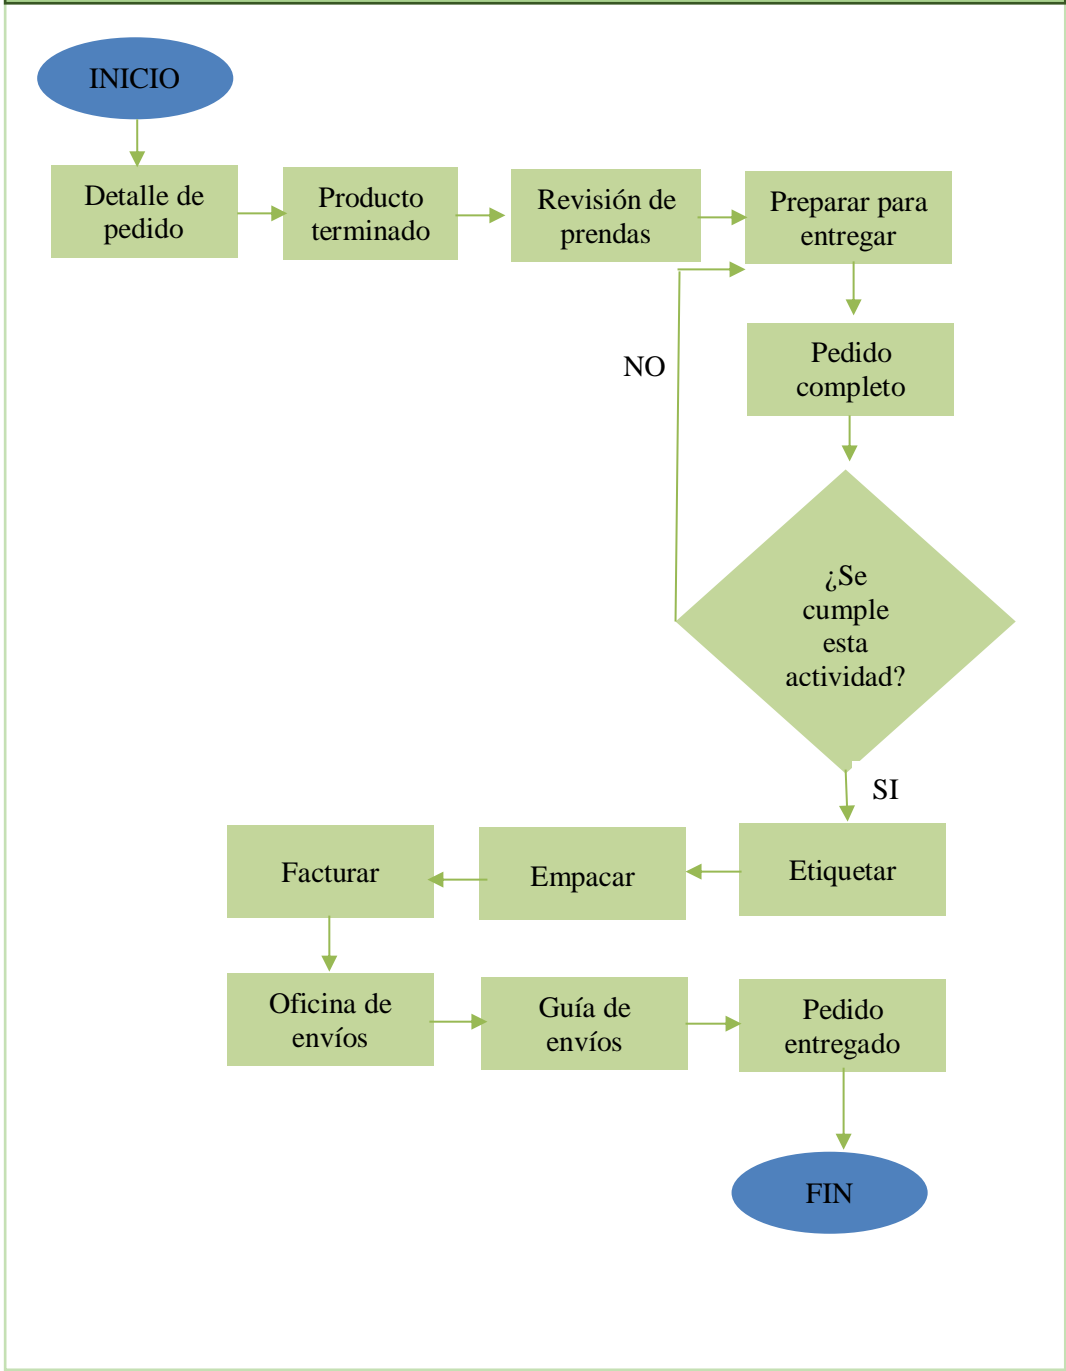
INICIO

Detalle de pedido

Producto terminado

Revisión de prendas

Preparar para entregar

Pedido completo

NO

¿Se cumple esta actividad?

SI

Etiquetar

Empacar

Facturar

Oficina de envíos

Guía de envíos

Pedido entregado

FIN